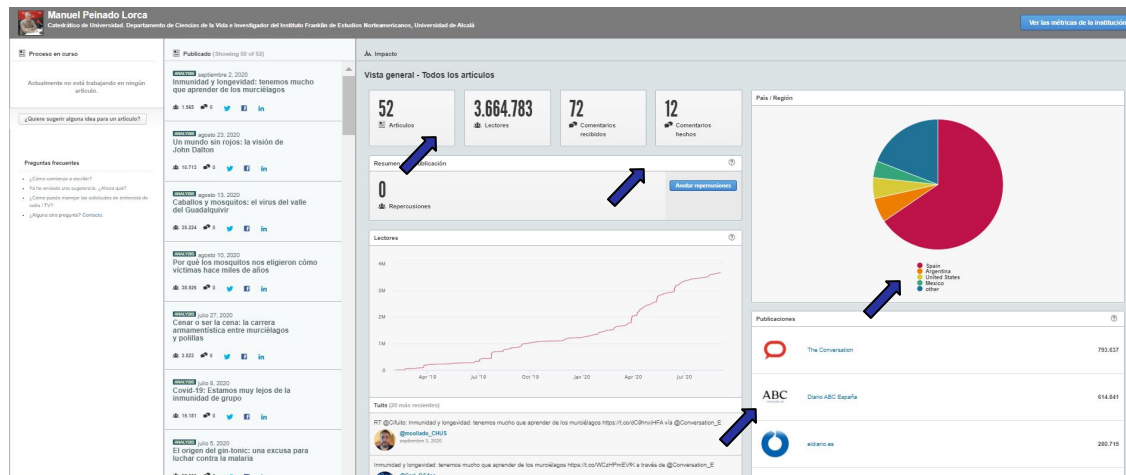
Manuel Peinado Lorca
Catedrático de Universidad. Departamento de Ciencias de la Vida e investigador del Instituto Franklin de Estudios Norteamericanos, Universidad de Alcalá

Ver las métricas de la institución

Proceso en curso

Actualmente no está trabajando en ningún artículo.

¿Quiere sugerir alguna idea para un artículo?

Preguntas frecuentes

- ¿Cómo comienzo a escribir?
- Ya he enviado una sugerencia. ¿Ahora qué?
- ¿Cómo puedo manejar las solicitudes de entrevista de radio / TV?
- ¿Alguna otra pregunta? Contacto.

Publicado (Showing 50 of 52)

ANALYSIS septiembre 2, 2020
Inmunidad y longevidad: tenemos mucho que aprender de los murciélagos
1.565 0

ANALYSIS agosto 23, 2020
Un mundo sin rojos: la visión de John Dalton
10.713 0

ANALYSIS agosto 13, 2020
Caballos y mosquitos: el virus del valle del Guadalquivir
35.334 0

ANALYSIS agosto 10, 2020
Por qué los mosquitos nos eligieron cómo víctimas hace miles de años
38.926 0

ANALYSIS julio 27, 2020
Cenar o ser la cena: la carrera armamentística entre murciélagos y polillas
3.823 0

ANALYSIS julio 8, 2020
Covid-19: Estamos muy lejos de la inmunidad de grupo
16.181 0

ANALYSIS julio 5, 2020
El origen del gin-tonic: una excusa para luchar contra la malaria

Impacto

Vista general - Todos los artículos

52
Artículos

3.664.783
Lectores

72
Comentarios recibidos

12
Comentarios hechos

Resumen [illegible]ublicación

0
Repercusiones

Anotar repercusiones

Lectores

4M
3M
2M
1M
0
Apr '19
Jul '19
Oct '19
Jan '20
Apr '20
Jul '20

Tuits (20 más recientes)

RT @Cifuto: Inmunidad y longevidad: tenemos mucho que aprender de los murciélagos https://t.co/dC9hnxHFA vía @Conversation_E
@mcollado_CHUS
septiembre 3, 2020

Inmunidad y longevidad: tenemos mucho que aprender de los murciélagos https://t.co/WCzhPmEVfK a través de @Conversation_E

País / Región

Spain
Argentina
United States
Mexico
other

Publicaciones

The Conversation 793.637
ABC
Diario ABC España 614.841
eldiario.es 280.715